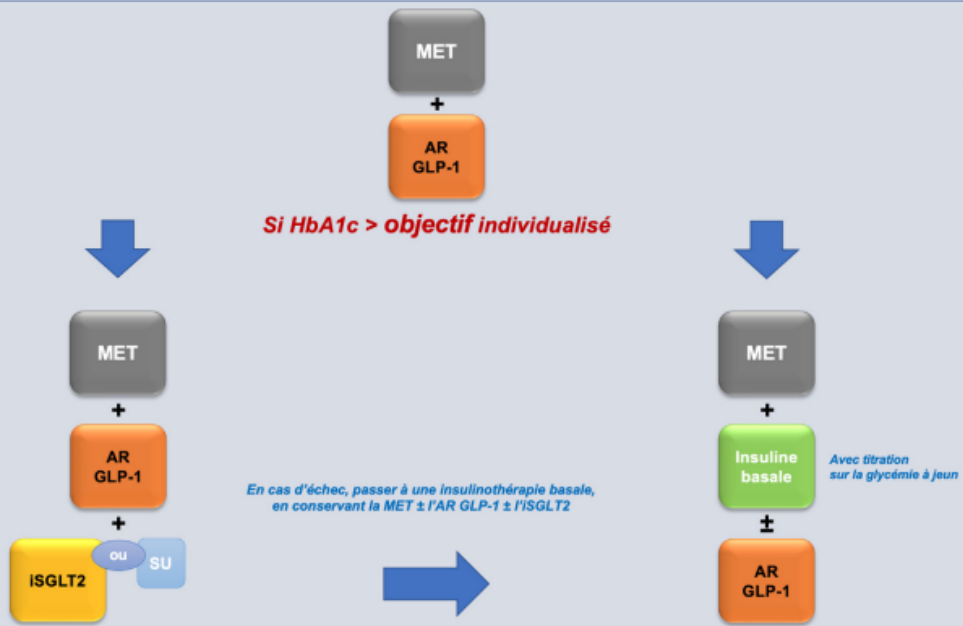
MET

+

AR GLP-1

Si HbA1c > objectif individualisé

MET

+

AR GLP-1

+

iSGLT2

ou

SU

En cas d'échec, passer à une insulinothérapie basale, en conservant la MET ± l'AR GLP-1 ± l'iSGLT2

MET

+

Insuline basale

Avec titration sur la glycémie à jeun

±

AR GLP-1